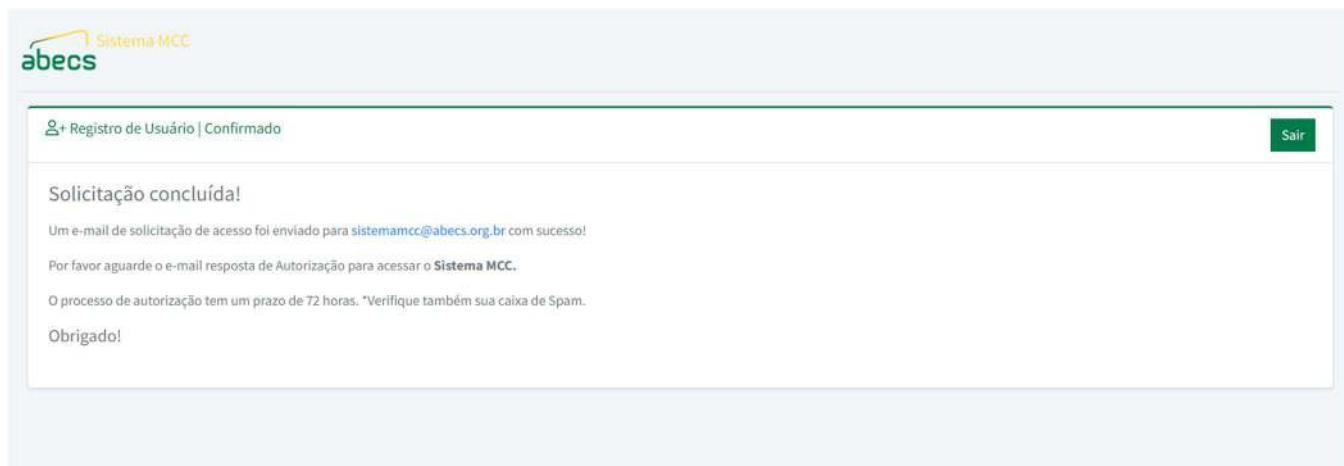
abecs Sistema MCC

Registro de Usuário | Confirmado

Sair

Solicitação concluída!

Um e-mail de solicitação de acesso foi enviado para sistemamcc@abecs.org.br com sucesso!

Por favor aguarde o e-mail resposta de Autorização para acessar o **Sistema MCC.**

O processo de autorização tem um prazo de 72 horas. *Verifique também sua caixa de Spam.

Obrigado!